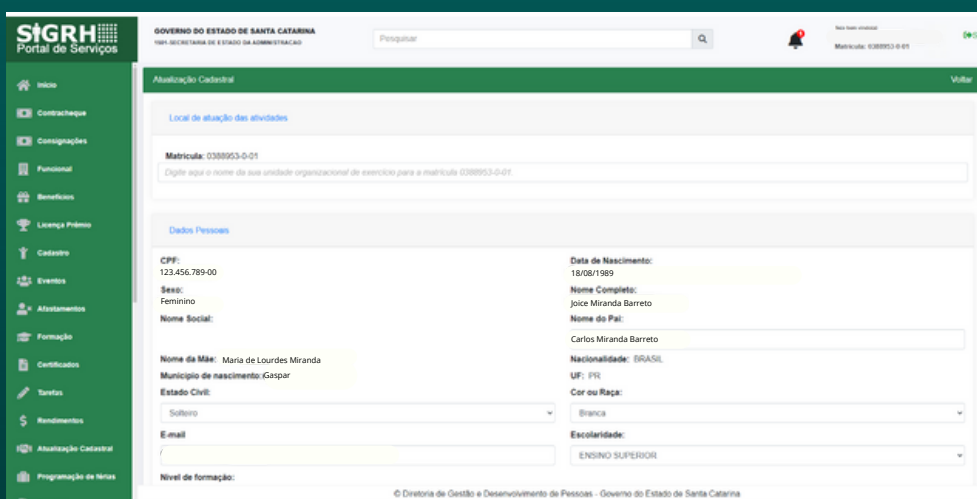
SIGRH
Portal de Serviços

GOVERNO DO ESTADO DE SANTA CATARINA
1001-SECRETARIA DE ESTADO DA ADMINISTRACAO

Pesquisar

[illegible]
Matrícula: 0388953-0-01

Início
Contracheque
Consignações
Funcional
Benefícios
Licença Prêmio
Cadastro
Eventos
Afastamentos
Formação
Certificados
Tarefas
Rendimentos
Atualização Cadastral
Programação de férias

Atualização Cadastral
Voltar

Local de atuação das atividades

Matrícula: 0388953-0-01
Digite aqui o nome da sua unidade organizacional de exercício para a matrícula 0388953-0-01.

Dados Pessoais

CPF:
123.456.789-00

Data de Nascimento:
18/08/1989

Sexo:
Feminino

Nome Completo:
Joice Miranda Barreto

Nome Social:

Nome do Pai:
Carlos Miranda Barreto

Nome da Mãe: Maria de Lourdes Miranda

Nacionalidade: BRASIL

Município de nascimento: Gaspar

UF: PR

Estado Civil:
Solteiro

Cor ou Raça:
Branca

E-mail

Escolaridade:
ENSINO SUPERIOR

Nível de formação:

© Diretoria de Gestão e Desenvolvimento de Pessoas - Governo do Estado de Santa Catarina